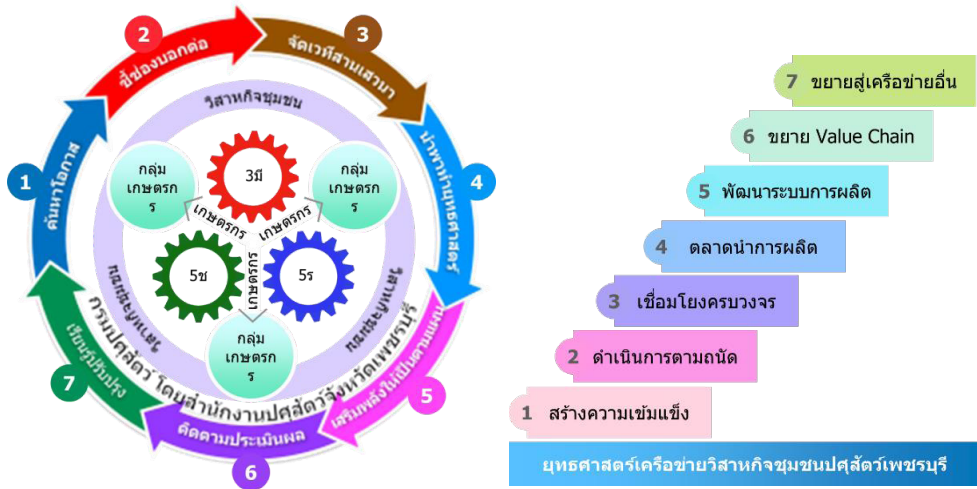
1
ค้นหาโอกาส

2
ชี้ช่องบอกต่อ

3
จัดเวทีสานเสวนา

4
นำพาทำยุทธศาสตร์

5
เสริมพลังให้เป็นตามแผน

6
ติดตามประเมินผล

7
เรียนรู้ปรับปรุง

วิสาหกิจชุมชน

กลุ่มเกษตรกร

กลุ่มเกษตรกร

กลุ่มเกษตรกร

3มี

5ช

5ร

เกษตรกร

เกษตรกร

เกษตรกร

กรมปศุสัตว์ โดยสำนักงานปศุสัตว์จังหวัดเพชรบุรี

7 ขยายสู่เครือข่ายอื่น

6 ขยาย Value Chain

5 พัฒนาระบบการผลิต

4 ตลาดนำการผลิต

3 เชื่อมโยงครบวงจร

2 ดำเนินการตามถนัด

1 สร้างความเข้มแข็ง

ยุทธศาสตร์เครือข่ายวิสาหกิจชุมชนปศุสัตว์เพชรบุรี